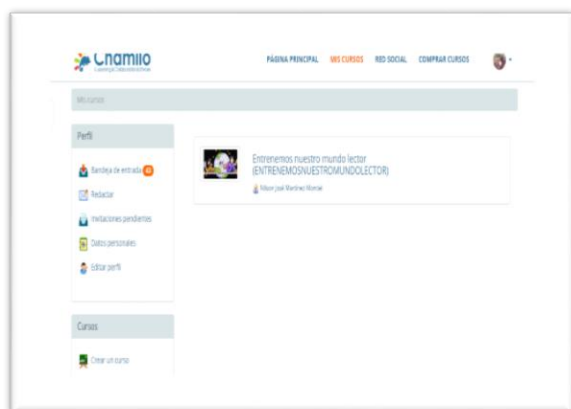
Chamilo
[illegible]

PÁGINA PRINCIPAL MIS CURSOS RED SOCIAL COMPRAR CURSOS

Mis cursos

Perfil

Bandeja de entrada 43
Redactar
Invitaciones pendientes
Datos personales
Editar perfil

Cursos

Crear un curso

Entrenemos nuestro mundo lector (ENTRENEMOSNUESTROMUNDOLECTOR)
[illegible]